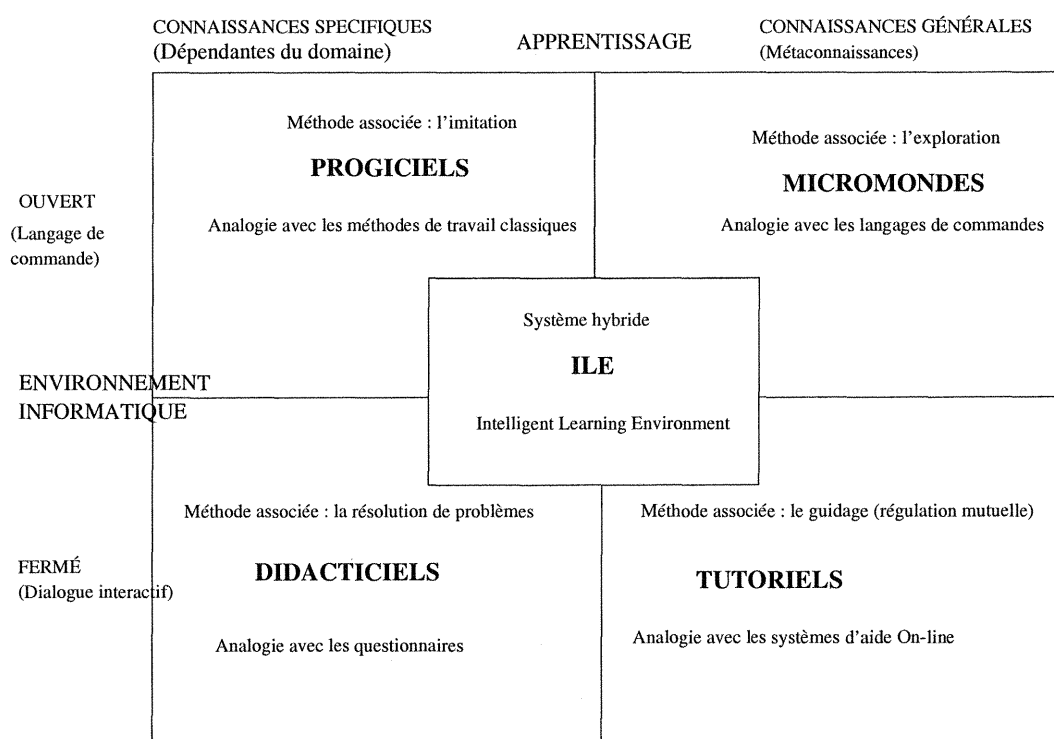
CONNAISSANCES SPECIFIQUES
(Dépendantes du domaine)

APPRENTISSAGE

CONNAISSANCES GÉNÉRALES
(Métaconnaissances)

Méthode associée : l'imitation

PROGICIELS

Analogie avec les méthodes de travail classiques

Méthode associée : l'exploration

MICROMONDES

Analogie avec les langages de commandes

OUVERT
(Langage de commande)

Système hybride

ILE

Intelligent Learning Environment

ENVIRONNEMENT
INFORMATIQUE

Méthode associée : la résolution de problèmes

DIDACTICIELS

Analogie avec les questionnaires

Méthode associée : le guidage (régulation mutuelle)

TUTORIELS

Analogie avec les systèmes d'aide On-line

FERMÉ
(Dialogue interactif)